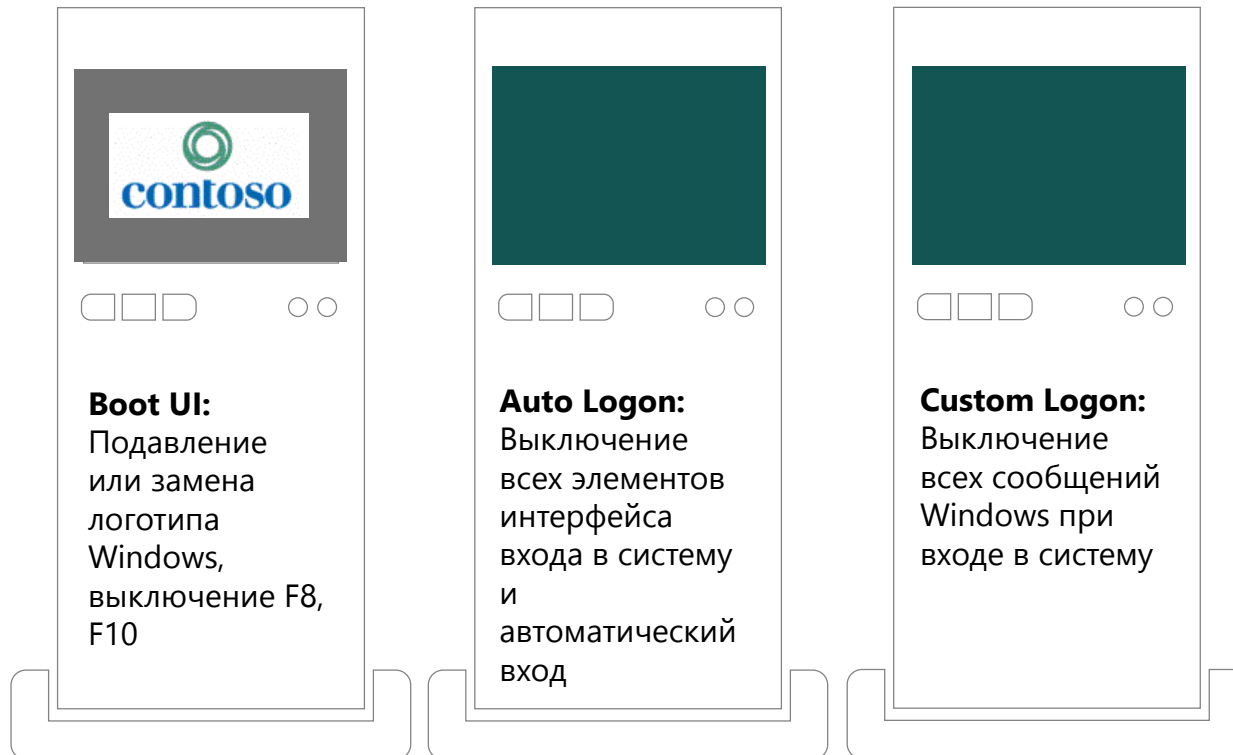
contoso

**Boot UI:** Подавление или замена логотипа Windows, выключение F8, F10

**Auto Logon:** Выключение всех элементов интерфейса входа в систему и автоматический вход

**Custom Logon:** Выключение всех сообщений Windows при входе в систему